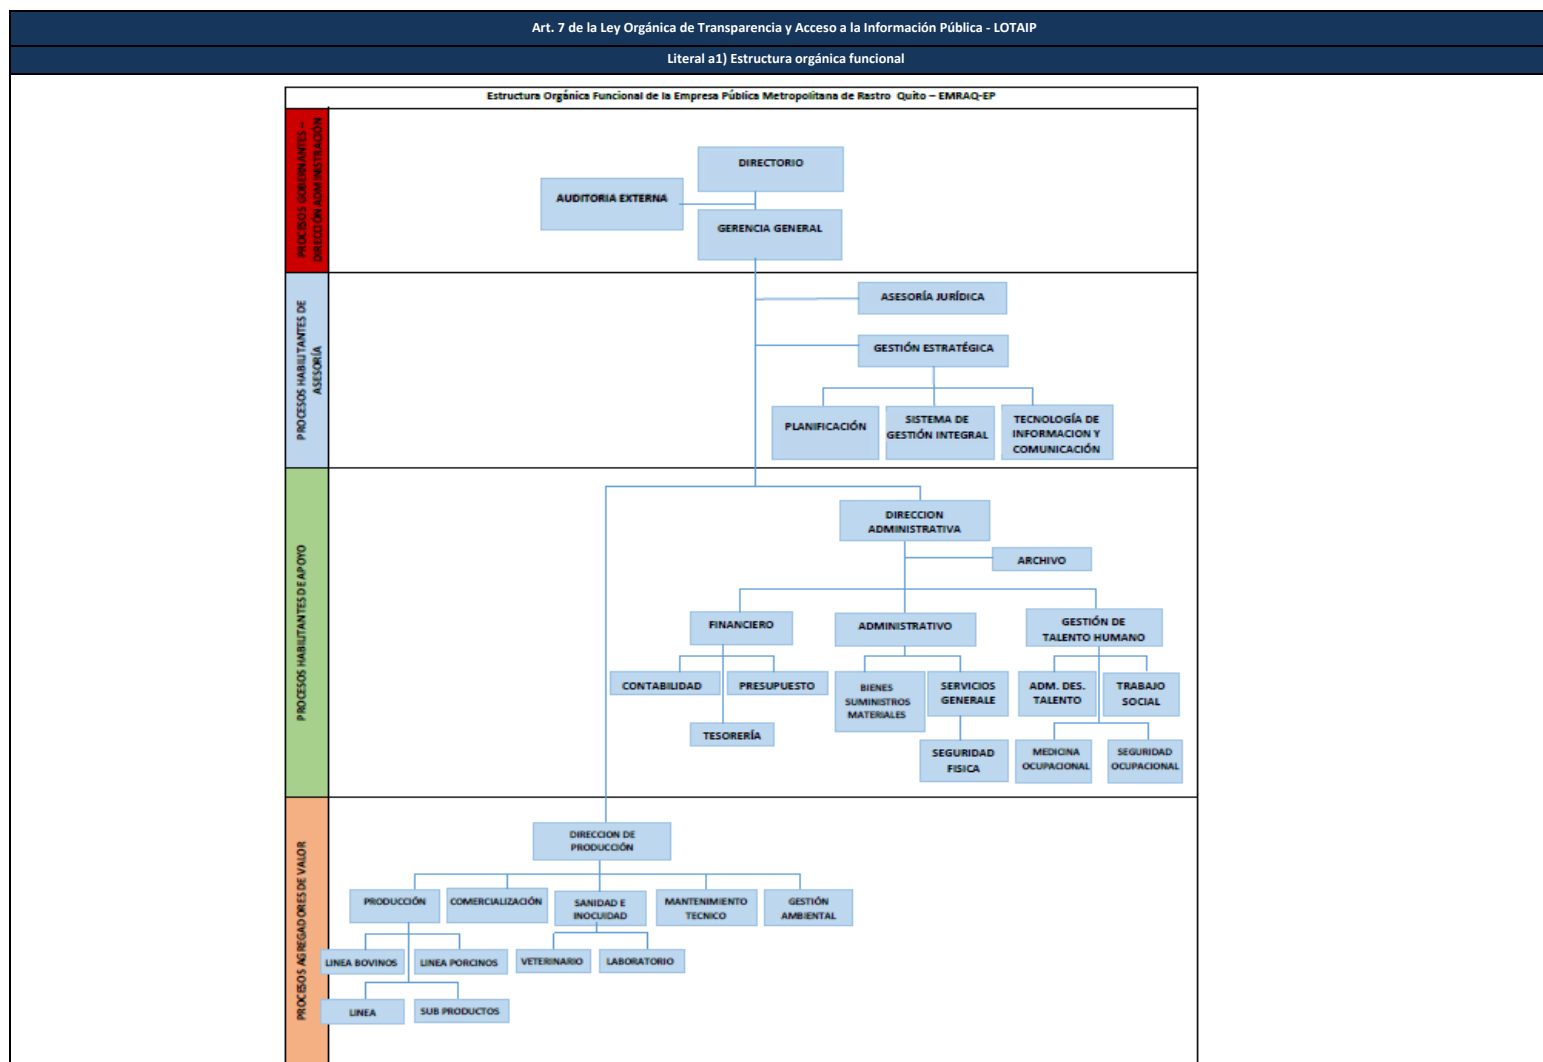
Art. 7 de la Ley Orgánica de Transparencia y Acceso a la Información Pública - LOTAIP

Literal a1) Estructura orgánica funcional

Estructura Orgánica Funcional de la Empresa Pública Metropolitana de Rastro Quito – EMRAQ-EP

PROCESOS GOBERNANTES – DIRECCIÓN ADMINISTRACIÓN

DIRECTORIO

AUDITORIA EXTERNA

GERENCIA GENERAL

PROCESOS HABILITANTES DE ASESORÍA

ASESORÍA JURÍDICA

GESTIÓN ESTRATÉGICA

PLANIFICACIÓN

SISTEMA DE GESTIÓN INTEGRAL

TECNOLOGÍA DE INFORMACION Y COMUNICACIÓN

PROCESOS HABILITANTES DE APOYO

DIRECCION ADMINISTRATIVA

ARCHIVO

FINANCIERO

ADMINISTRATIVO

GESTIÓN DE TALENTO HUMANO

CONTABILIDAD

PRESUPUESTO

TESORERÍA

BIENES SUMINISTROS MATERIALES

SERVICIOS GENERALE

SEGURIDAD FISICA

ADM. DES. TALENTO

TRABAJO SOCIAL

MEDICINA OCUPACIONAL

SEGURIDAD OCUPACIONAL

PROCESOS AGREGADORES DE VALOR

DIRECCION DE PRODUCCIÓN

PRODUCCIÓN

COMERCIALIZACIÓN

SANIDAD E INOCUIDAD

MANTENIMIENTO TECNICO

GESTIÓN AMBIENTAL

LINEA BOVINOS

LINEA PORCINOS

VETERINARIO

LABORATORIO

LINEA

SUB PRODUCTOS